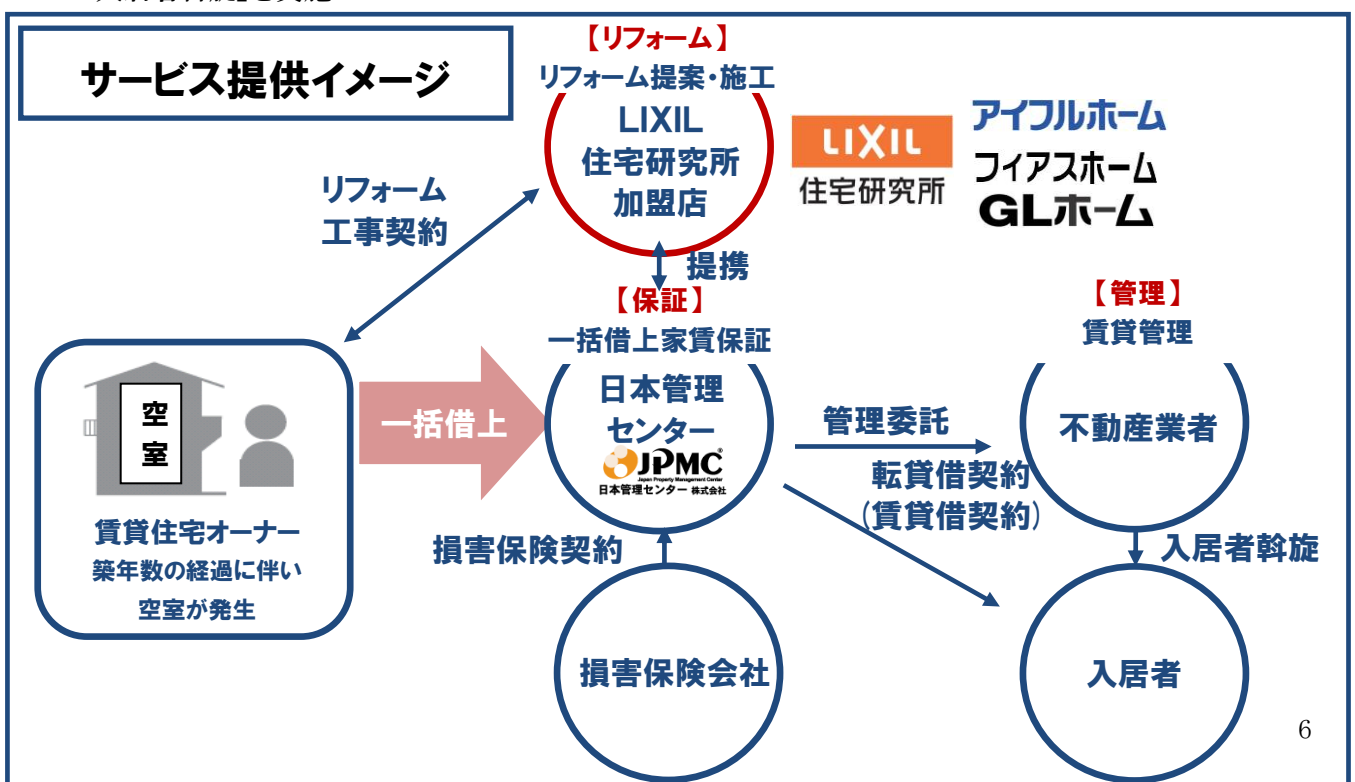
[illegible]

サービス提供イメージ

【リフォーム】
リフォーム提案・施工
LIXIL
住宅研究所
加盟店

LIXIL
住宅研究所

アイフルホーム
フィアスホーム
GLホーム

リフォーム
工事契約

提携

【保証】
一括借上家賃保証

【管理】
賃貸管理

空
室

賃貸住宅オーナー
築年数の経過に伴い
空室が発生

一括借上

日本管理
センター
JPMC
Japan Property Management Center
日本管理センター 株式会社

管理委託

不動産業者

転貸借契約
(賃貸借契約)

入居者斡旋

損害保険契約

損害保険会社

入居者

6